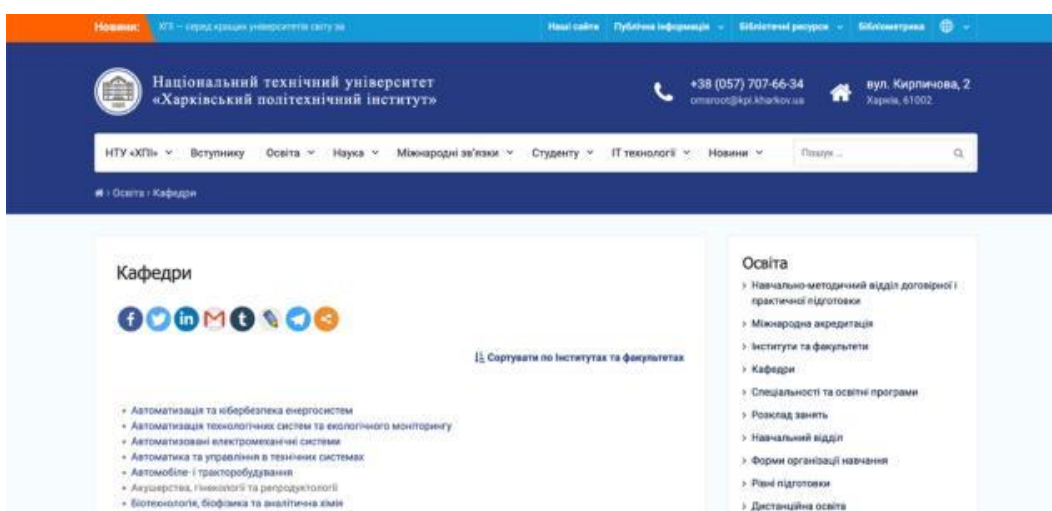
Новини: ХПІ – серед кращих університетів світу за

Наші сайти Публічна інформація Бібліотечні ресурси Бібліометрика

Національний технічний університет «Харківський політехнічний інститут»

+38 (057) 707-66-34
omsroot@kpi.kharkov.ua

вул. Кирпичова, 2
Харків, 61002

НТУ «ХПІ» Вступнику Освіта Наука Міжнародні зв'язки Студенту ІТ технології Новини

Пошук ...

Освіта › Кафедри

Кафедри

Сортувати по Інститутах та факультетах

- Автоматизація та кібербезпека енергосистем
- Автоматизація технологічних систем та екологічного моніторингу
- Автоматизовані електромеханічні системи
- Автоматика та управління в технічних системах
- Автомобіле- і тракторобудування
- Акушерства, гінекології та репродуктології
- Біотехнології, біофізика та аналітична хімія

Освіта

› Навчально-методичний відділ договірної і практичної підготовки
› Міжнародна акредитація
› Інститути та факультети
› Кафедри
› Спеціальності та освітні програми
› Розклад занять
› Навчальний відділ
› Форми організації навчання
› Рівні підготовки
› Дистанційна освіта